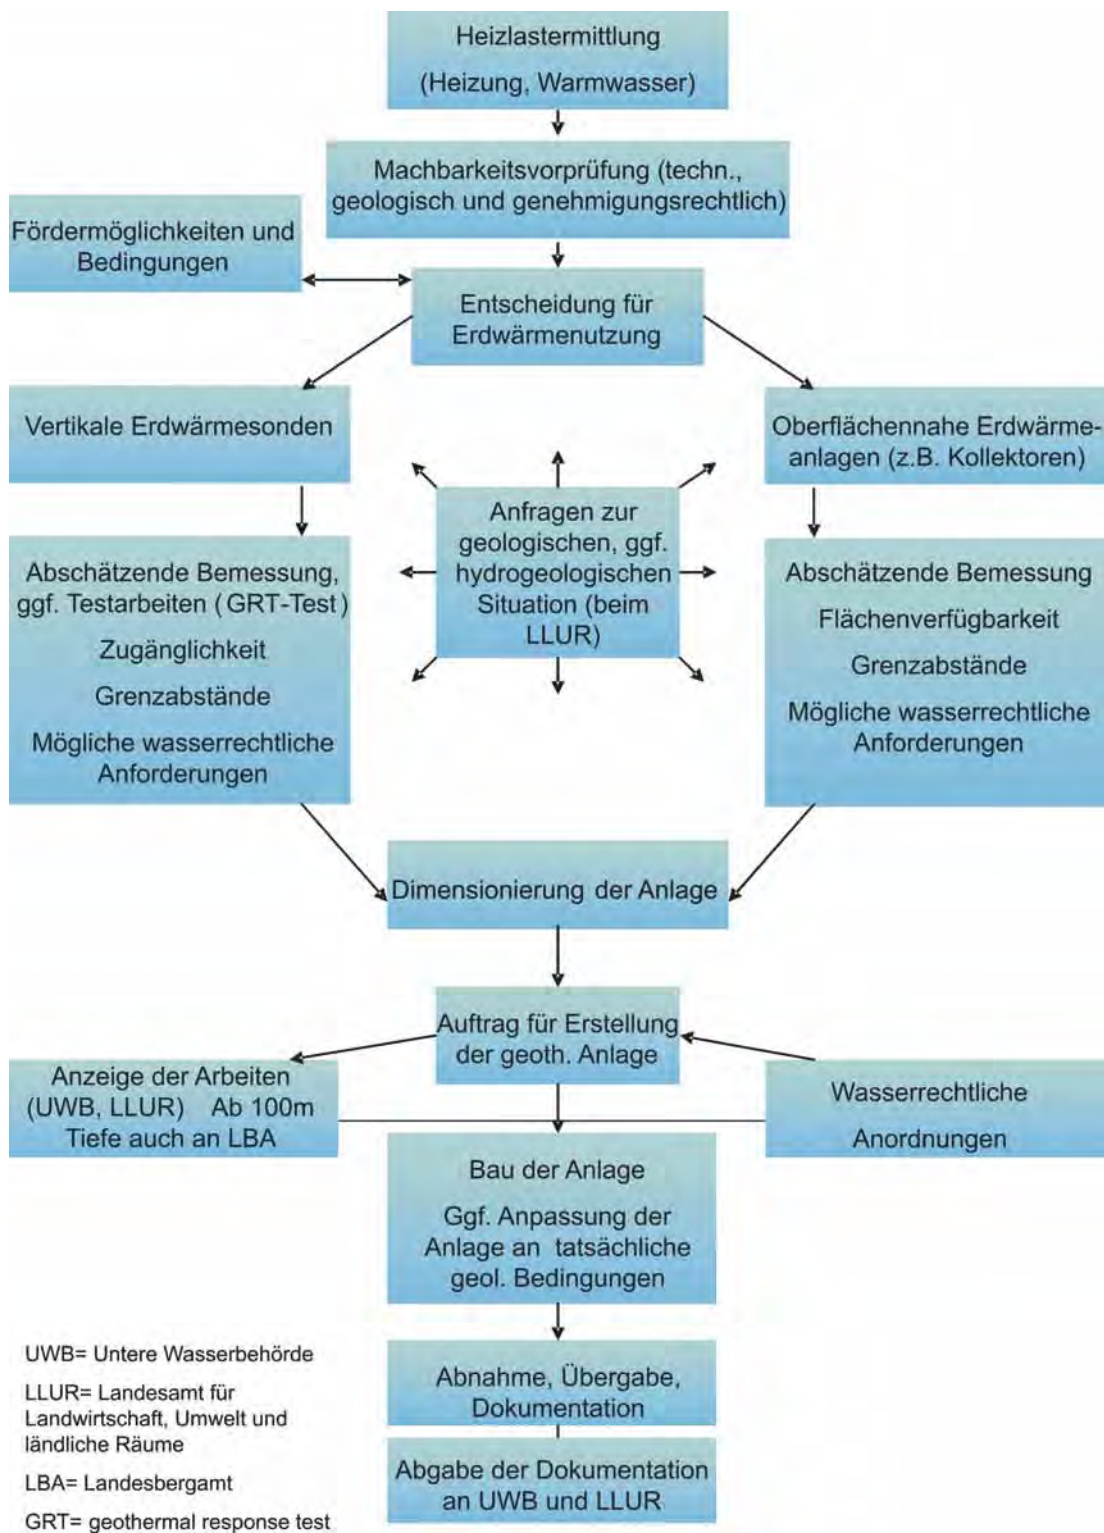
Heizlastermittlung

(Heizung, Warmwasser)

Machbarkeitsvorprüfung (techn., geologisch und genehmigungsrechtlich)

Fördermöglichkeiten und Bedingungen

Entscheidung für Erdwärmenutzung

Vertikale Erdwärmesonden

Oberflächennahe Erdwärmeanlagen (z.B. Kollektoren)

Anfragen zur geologischen, ggf. hydrogeologischen Situation (beim LLUR)

Abschätzende Bemessung, ggf. Testarbeiten ( GRT-Test )

Zugänglichkeit

Grenzabstände

Mögliche wasserrechtliche Anforderungen

Abschätzende Bemessung

Flächenverfügbarkeit

Grenzabstände

Mögliche wasserrechtliche Anforderungen

Dimensionierung der Anlage

Auftrag für Erstellung der geoth. Anlage

Anzeige der Arbeiten (UWB, LLUR) Ab 100m Tiefe auch an LBA

Wasserrechtliche

Anordnungen

Bau der Anlage

Ggf. Anpassung der Anlage an tatsächliche geol. Bedingungen

Abnahme, Übergabe, Dokumentation

Abgabe der Dokumentation an UWB und LLUR

UWB= Untere Wasserbehörde

LLUR= Landesamt für Landwirtschaft, Umwelt und ländliche Räume

LBA= Landesbergamt

GRT= geothermal response test